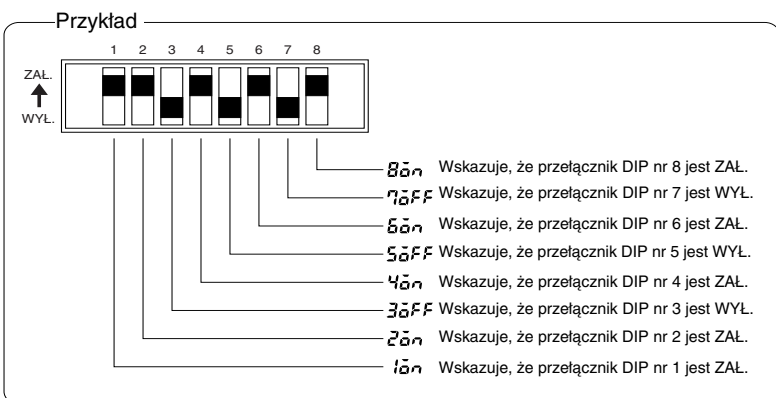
Przykład

1 2 3 4 5 6 7 8

ZAŁ.

WYŁ.

8on Wskazuje, że przełącznik DIP nr 8 jest ZAŁ.

7oFF Wskazuje, że przełącznik DIP nr 7 jest WYŁ.

6on Wskazuje, że przełącznik DIP nr 6 jest ZAŁ.

5oFF Wskazuje, że przełącznik DIP nr 5 jest WYŁ.

4on Wskazuje, że przełącznik DIP nr 4 jest ZAŁ.

3oFF Wskazuje, że przełącznik DIP nr 3 jest WYŁ.

2on Wskazuje, że przełącznik DIP nr 2 jest ZAŁ.

1on Wskazuje, że przełącznik DIP nr 1 jest ZAŁ.